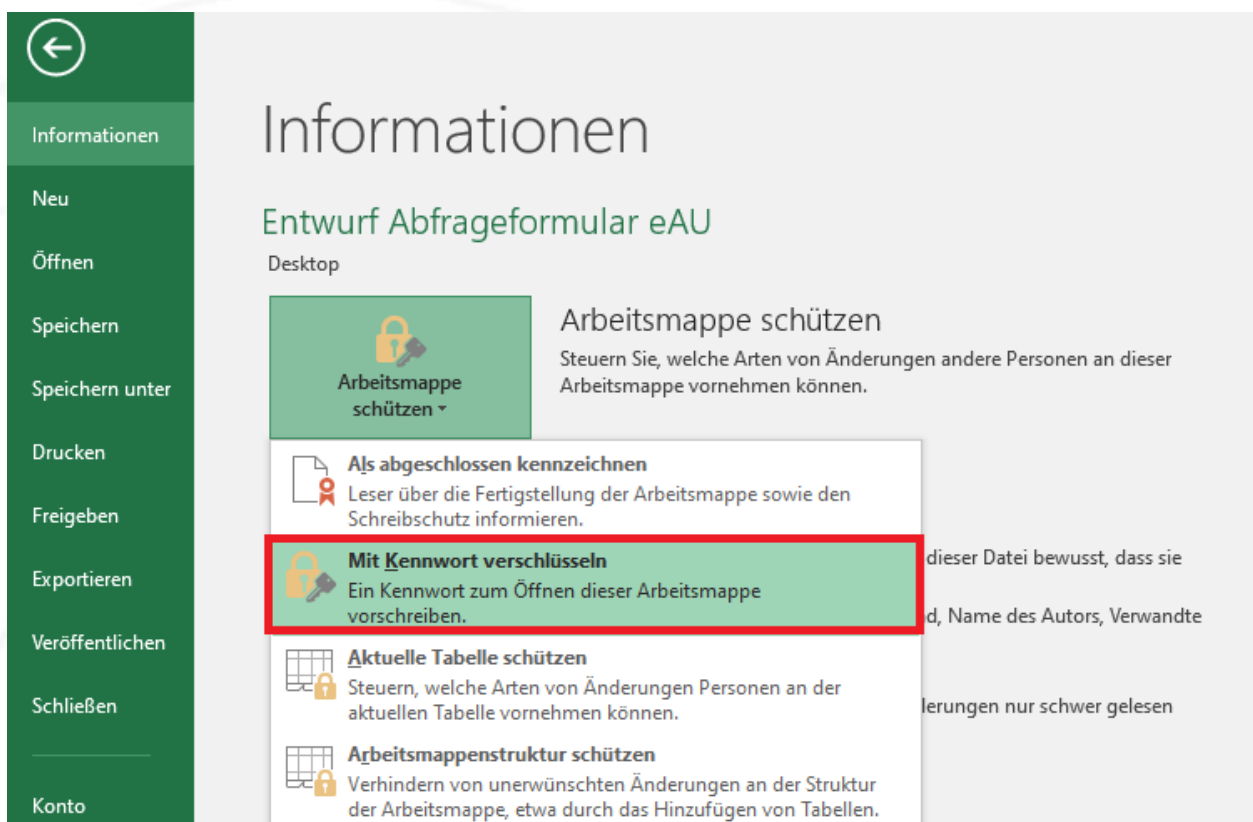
Informationen

Neu

Öffnen

Speichern

Speichern unter

Drucken

Freigeben

Exportieren

Veröffentlichen

Schließen

Konto

Informationen

Entwurf Abfrageformular eAU

Desktop

Arbeitsmappe schützen

Arbeitsmappe schützen

Steuern Sie, welche Arten von Änderungen andere Personen an dieser Arbeitsmappe vornehmen können.

Als abgeschlossen kennzeichnen
Leser über die Fertigstellung der Arbeitsmappe sowie den Schreibschutz informieren.

Mit Kennwort verschlüsseln
Ein Kennwort zum Öffnen dieser Arbeitsmappe vorschreiben.

dieser Datei bewusst, dass sie

d, Name des Autors, Verwandte

Aktuelle Tabelle schützen
Steuern, welche Arten von Änderungen Personen an der aktuellen Tabelle vornehmen können.

lerungen nur schwer gelesen

Arbeitsmappenstruktur schützen
Verhindern von unerwünschten Änderungen an der Struktur der Arbeitsmappe, etwa durch das Hinzufügen von Tabellen.